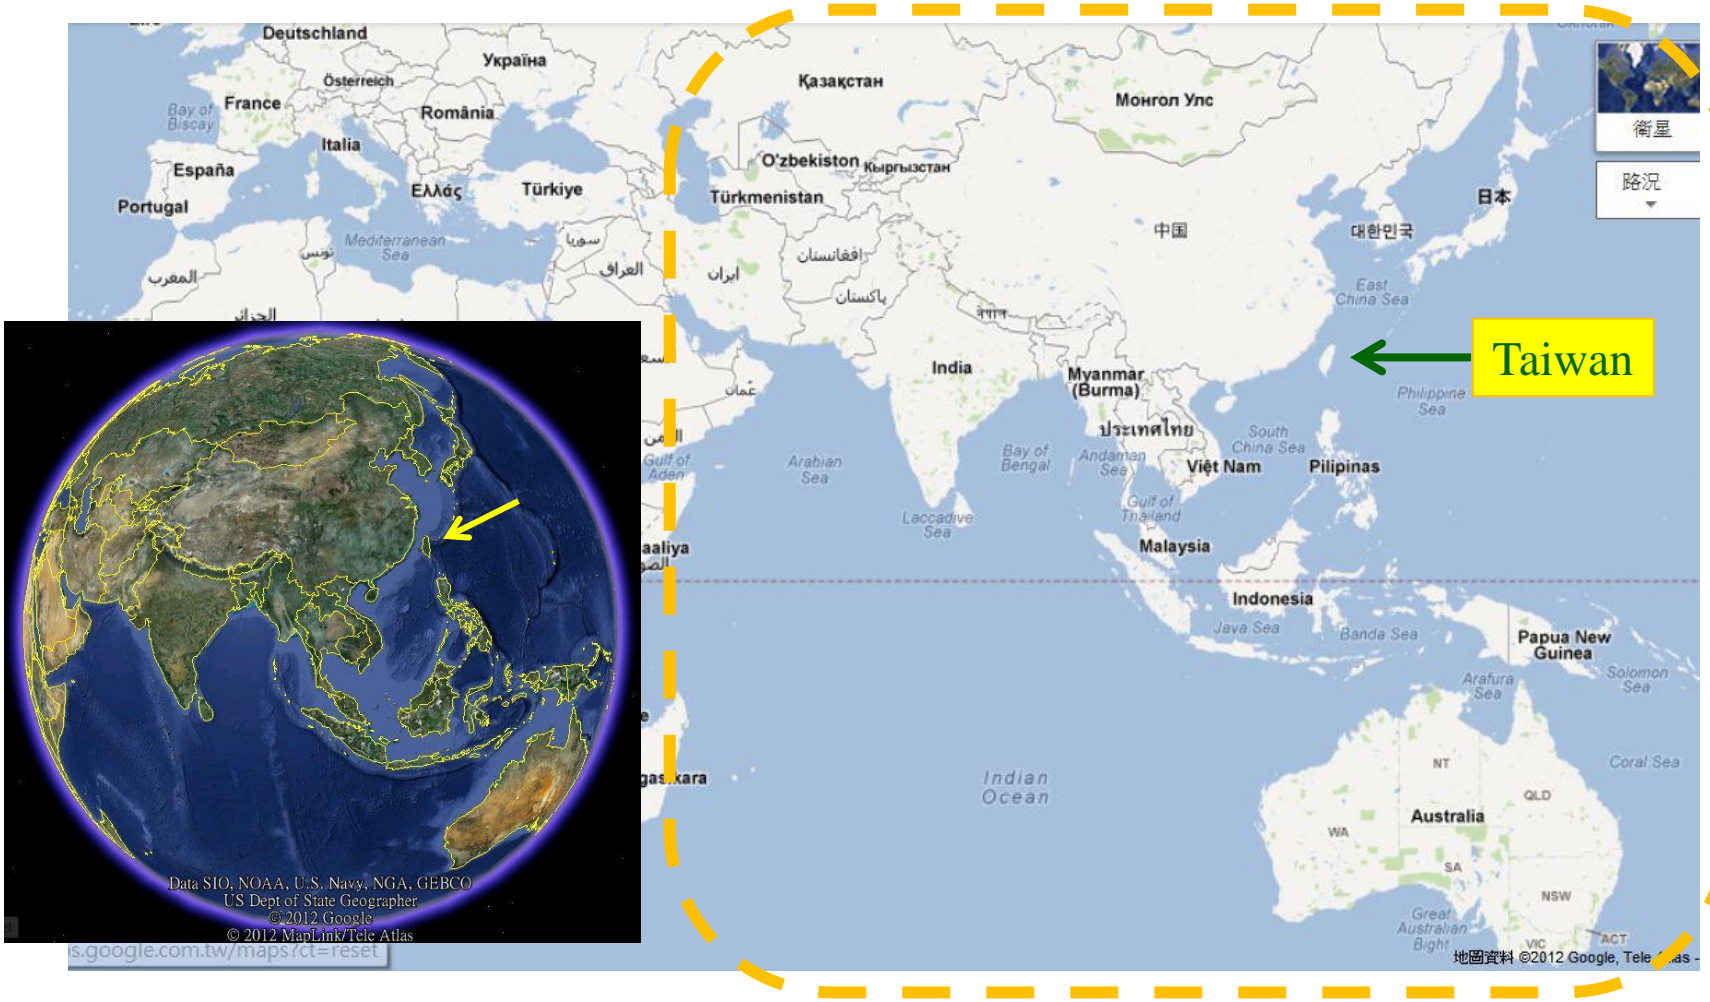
Deutschland
Україна
Österreich
Bay of Biscay
France
România
Italia
España
Portugal
Ελλάς
Türkiye
Mediterranean Sea
تونس
المغرب
الجزائر
سوريا
العراق
ایران
Қазақстан
O'zbekiston
Кыргызстан
Türkmenistan
افغانستان
پاکستان
Монгол Улс
中国
नेपाल
India
Myanmar (Burma)
ประเทศไทย
Việt Nam
Pilipinas
대한민국
日本
East China Sea
Philippine Sea
South China Sea
Taiwan
衛星
路況
عمان
اليمن
Gulf of Aden
Arabian Sea
Bay of Bengal
Andaman Sea
Gulf of Thailand
Laccadive Sea
Malaysia
Indonesia
Java Sea
Banda Sea
Papua New Guinea
Solomon Sea
Arafura Sea
Coral Sea
Soomaaliya
Madagaskara
Indian Ocean
Australia
NT
QLD
WA
SA
NSW
Great Australian Bight
VIC
ACT
Data SIO, NOAA, U.S. Navy, NGA, GEBCO
US Dept of State Geographer
© 2012 Google
© 2012 MapLink/Tele Atlas
s.google.com.tw/maps?ct=reset
地圖資料 ©2012 Google, Tele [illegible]as -